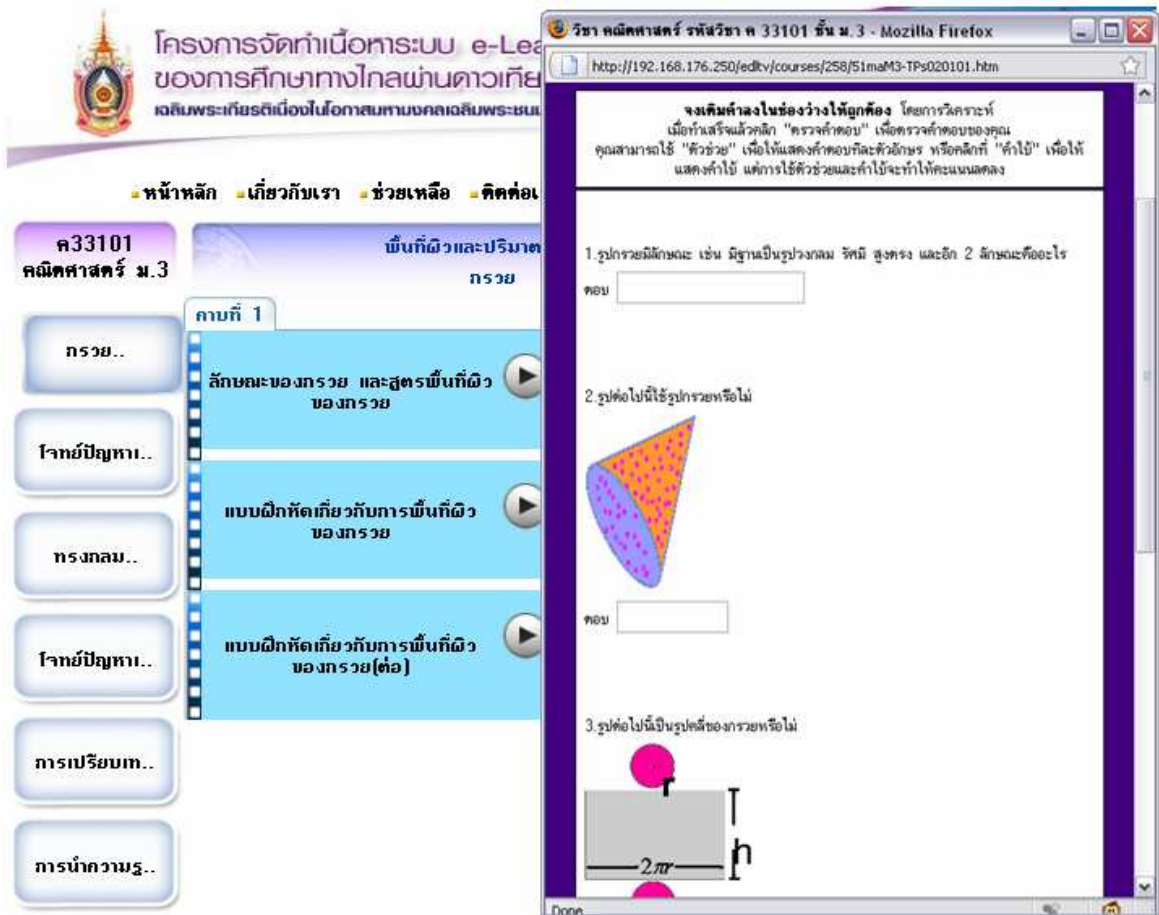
โครงการจัดทำเนื้อหาระบบ e-Lea
ของการศึกษาทางไกลผ่านดาวเทีย
เฉลิมพระเกียรติเนื่องในโอกาสมหามงคลเฉลิมพระชนม

หน้าหลัก เกี่ยวกับเรา ช่วยเหลือ ติดต่อเ

ค33101
คณิตศาสตร์ ม.3

กรวย..

โจทย์ปัญหา..

ทรงกลม..

โจทย์ปัญหา..

การเปรียบเท..

การนำความรู..

พื้นที่ผิวและปริมาต
กรวย

คาบที่ 1

ลักษณะของกรวย และสูตรพื้นที่ผิวของกรวย

แบบฝึกหัดเกี่ยวกับการพื้นที่ผิวของกรวย

แบบฝึกหัดเกี่ยวกับการพื้นที่ผิวของกรวย(ต่อ)

วิชา คณิตศาสตร์ รหัสวิชา ค 33101 ชั้น ม.3 - Mozilla Firefox

http://192.168.176.250/edltv/courses/258/51maM3-TPs020101.htm

จงเติมคำลงในช่องว่างให้ถูกต้อง โดยการวิเคราะห์
เมื่อทำเสร็จแล้วคลิก "ตรวจคำตอบ" เพื่อตรวจคำตอบของคุณ
คุณสามารถใช้ "ตัวช่วย" เพื่อให้แสดงคำตอบทีละตัวอักษร หรือคลิกที่ "คำใบ้" เพื่อให้แสดงคำใบ้ แต่การใช้ตัวช่วยและคำใบ้จะทำให้คะแนนลดลง

1.รูปกรวยมีลักษณะ เช่น มีฐานเป็นรูปวงกลม รัศมี สูงตรง และอีก 2 ลักษณะคืออะไร
ตอบ

2.รูปต่อไปนี้ใช่รูปกรวยหรือไม่

ตอบ

3.รูปต่อไปนี้เป็นรูปคลี่ของกรวยหรือไม่

r

h

$2\pi r$

Done